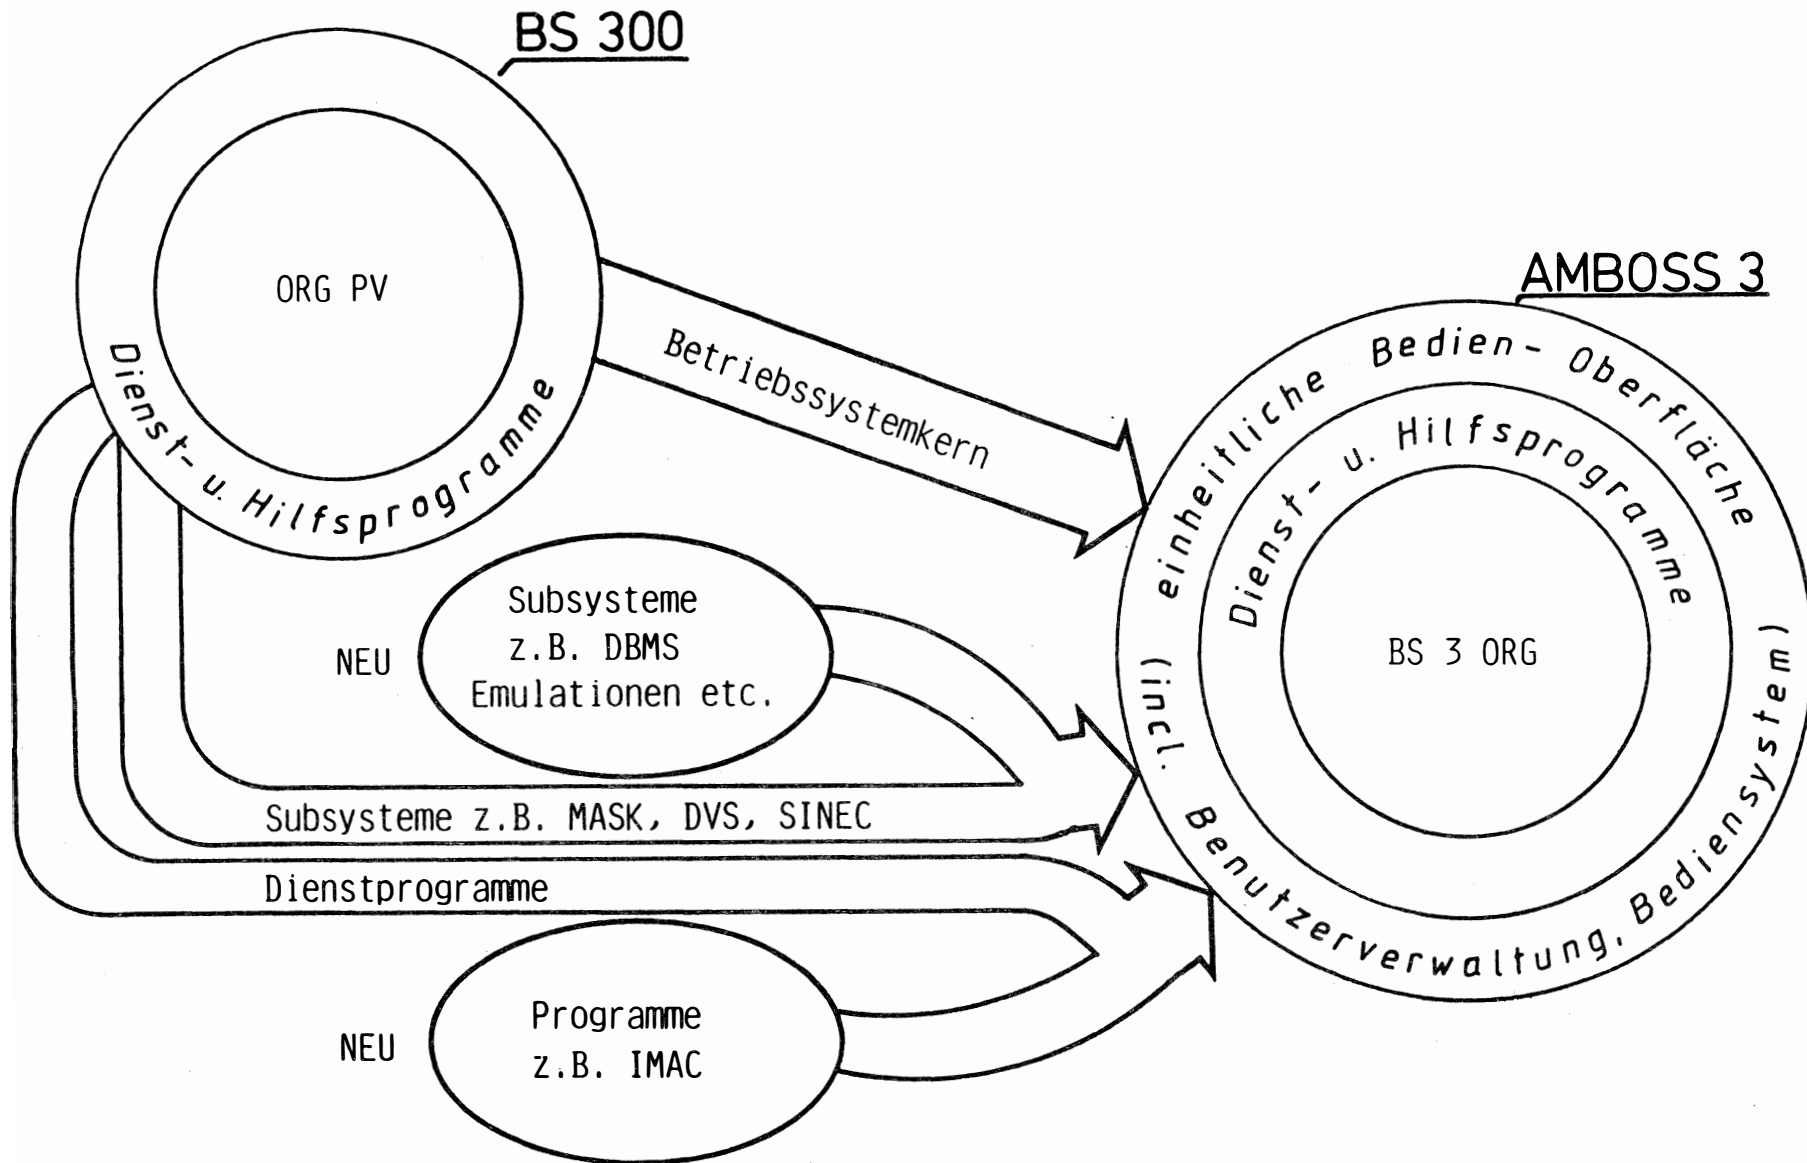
BS 300

ORG PV

Dienst- u. Hilfsprogramme

Betriebssystemkern

AMBOSS 3

einheitliche Bedien- Oberfläche

Dienst- u. Hilfsprogramme

BS 3 ORG

(incl. Benutzerverwaltung, Bediensystem)

NEU

Subsysteme z.B. DBMS Emulationen etc.

Subsysteme z.B. MASK, DVS, SINEC

Dienstprogramme

NEU

Programme z.B. IMAC